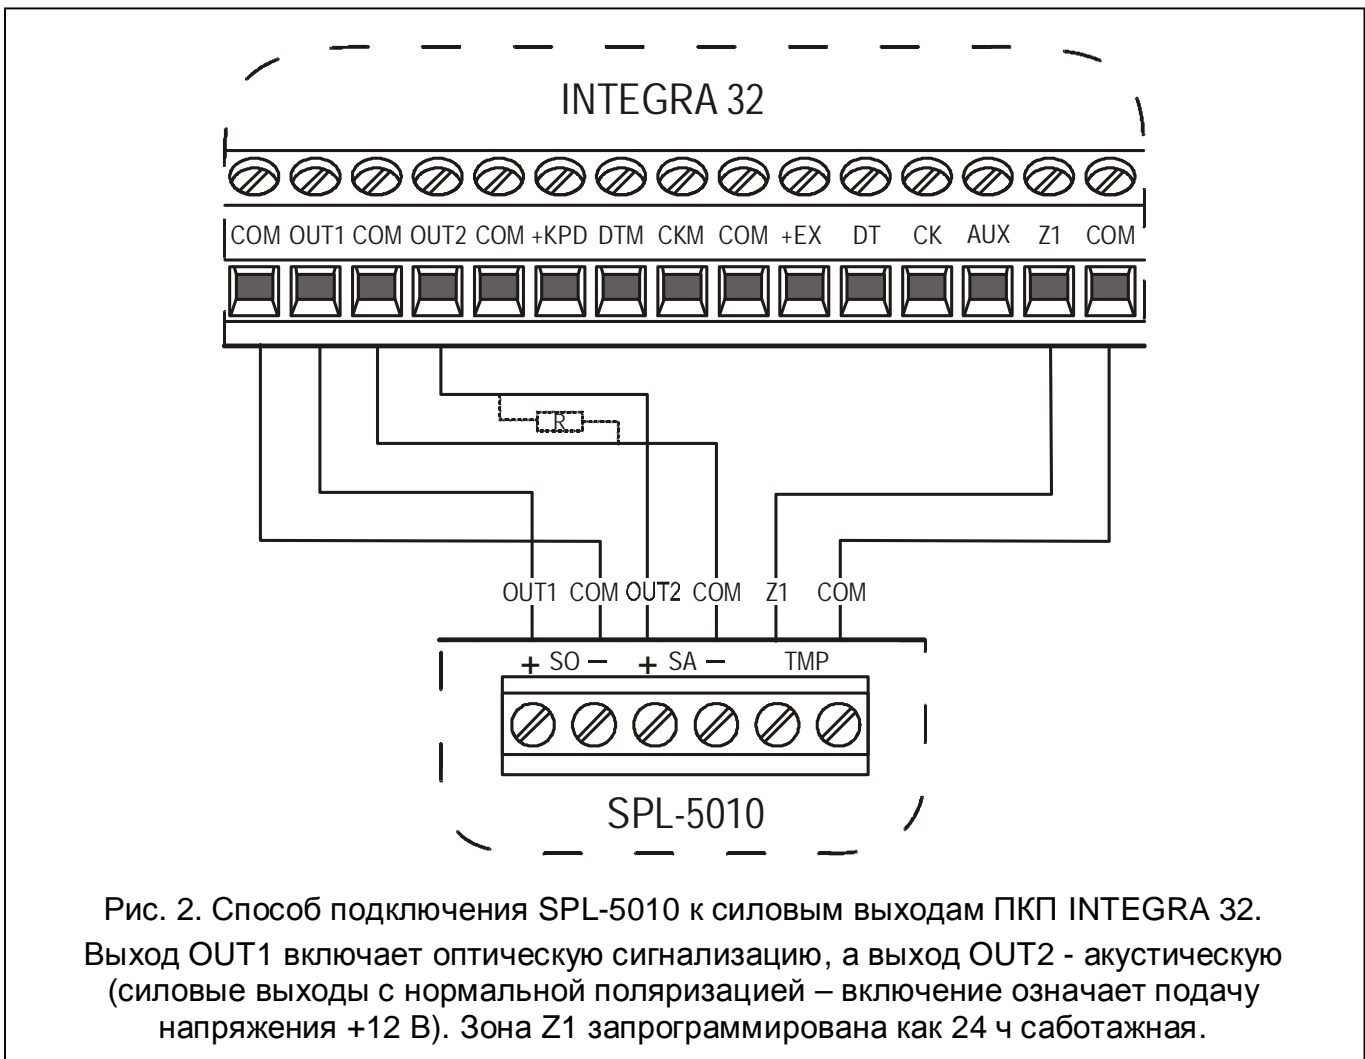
INTEGRA 32

COM OUT1 COM OUT2 COM +KPD DTM CKM COM +EX DT CK AUX Z1 COM

R

OUT1 COM OUT2 COM Z1 COM

+ SO − + SA − TMP

SPL-5010

Рис. 2. Способ подключения SPL-5010 к силовым выходам ПКП INTEGRA 32. Выход OUT1 включает оптическую сигнализацию, а выход OUT2 - акустическую (силовые выходы с нормальной поляризацией – включение означает подачу напряжения +12 В). Зона Z1 запрограммирована как 24 ч саботажная.